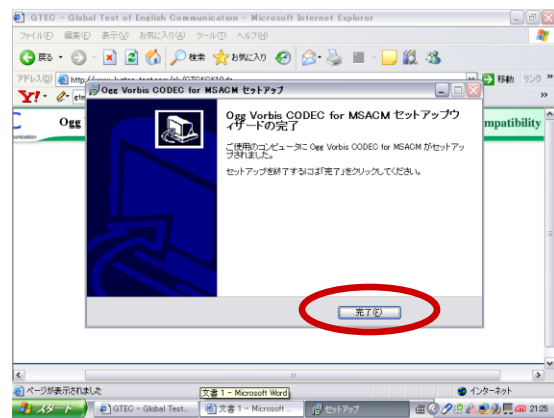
GTEC - Global Test of English Communication - Microsoft Internet Explorer

ファイル(F) 編集(E) 表示(V) お気に入り(A) ツール(T) ヘルプ(H)

戻る 検索 お気に入り

アドレス(D) http://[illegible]

移動 リンク

Y!

C

Ogg

mpatibility

Ogg Vorbis CODEC for MSACM セットアップ

Ogg Vorbis CODEC for MSACM セットアップウィザードの完了

ご使用のコンピュータに Ogg Vorbis CODEC for MSACM がセットアップされました。

セットアップを終了するには「完了」をクリックしてください。

完了(F)

ページが表示されました

インターネット

文書 1 - Microsoft Word

スタート

GTEC - Global Test...

文書 1 - Microsoft ...

セットアップ

21:25